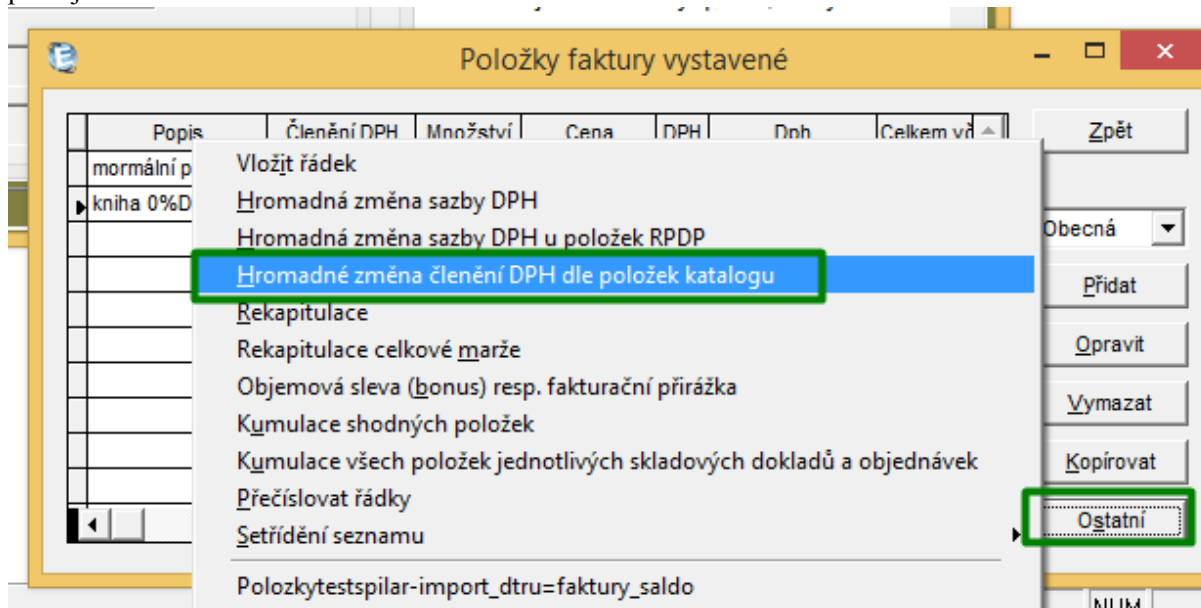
Položky faktury vystavené

| Popis | Členění DPH | Množství | Cena | DPH | Dph | Celkem v |
|---|---|---|---|---|---|---|
| mormální p | | | | | | |
| kniha 0%D | | | | | | |

Vložit řádek
Hromadná změna sazby DPH
Hromadná změna sazby DPH u položek RPDP
Hromadné změna členění DPH dle položek katalogu
Rekapitulace
Rekapitulace celkové marže
Objemová sleva (bonus) resp. fakturační přirážka
Kumulace shodných položek
Kumulace všech položek jednotlivých skladových dokladů a objednávek
Přečíslovat řádky
Setřídění seznamu
Polozkytestspilar-import_dtru=faktury_saldo

Zpět
Obecná
Přidat
Opravit
Vymazat
Kopírovat
Ostatní
NUM